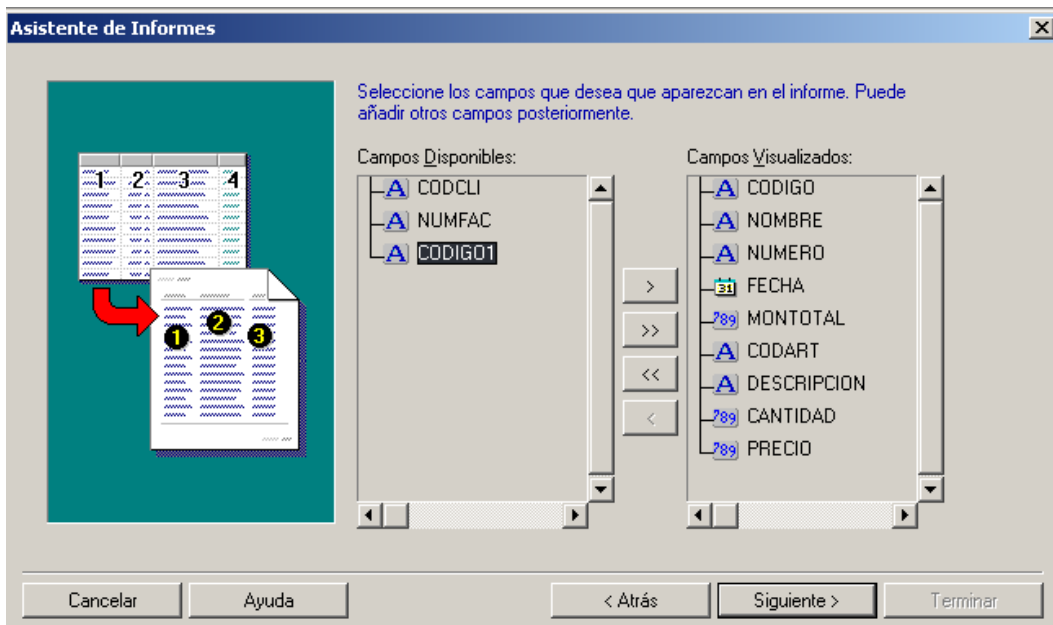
Asistente de Informes

1 2 3 4

1 2 3

Seleccione los campos que desea que aparezcan en el informe. Puede añadir otros campos posteriormente.

Campos Disponibles:
CODCLI
NUMFAC
CODIGO1

>
>>
<<
<

Campos Visualizados:
CODIGO
NOMBRE
NUMERO
FECHA
MONTOTAL
CODART
DESCRIPCION
CANTIDAD
PRECIO

Cancelar
Ayuda
< Atrás
Siguiente >
Terminar